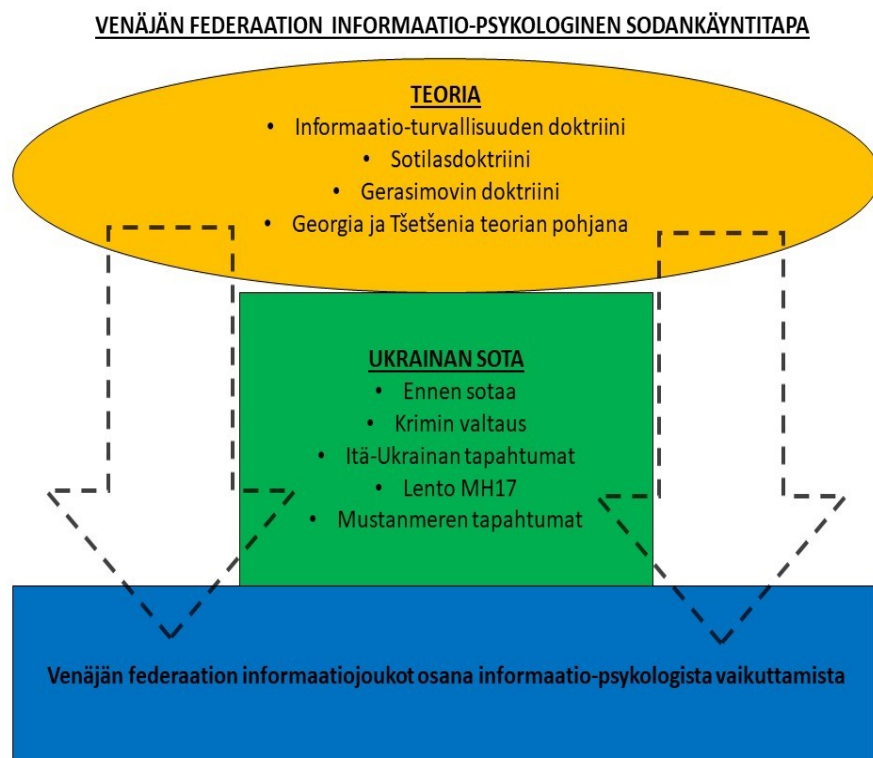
VENÄJÄN FEDERAATION INFORMAATIO-PSYKOLOGINEN SODANKÄYNTITAPA

TEORIA
- Informaatio-turvallisuuden doktriini
- Sotilasdoktriini
- Gerasimovin doktriini
- Georgia ja Tšetšenia teorian pohjana

UKRAINAN SOTA
- Ennen sotaa
- Krimin valtaus
- Itä-Ukrainan tapahtumat
- Lento MH17
- Mustanmeren tapahtumat

Venäjän federaation informaatiojoukot osana informaatio-psykologista vaikuttamista